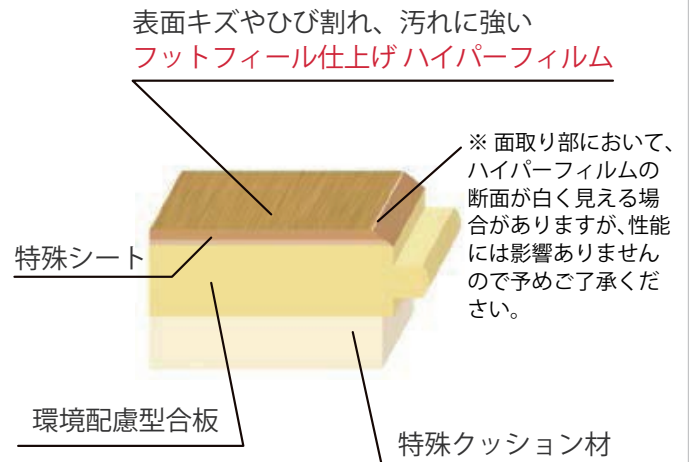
表面キズやひび割れ、汚れに強い
フットフィール仕上げ ハイパーフィルム

※ 面取り部において、ハイパーフィルムの断面が白く見える場合がありますが、性能には影響ありませんので予めご了承ください。

特殊シート

環境配慮型合板

特殊クッション材